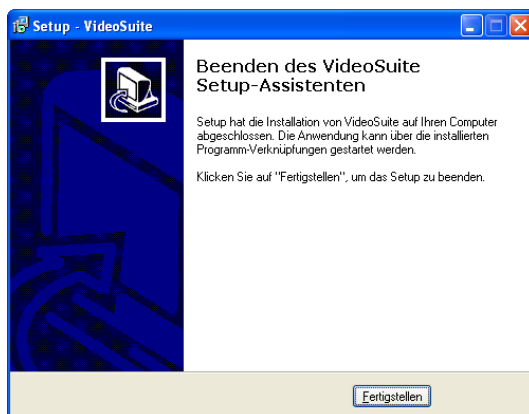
Setup - VideoSuite

Beenden des VideoSuite Setup-Assistenten

Setup hat die Installation von VideoSuite auf Ihren Computer abgeschlossen. Die Anwendung kann über die installierten Programm-Verknüpfungen gestartet werden.

Klicken Sie auf "Fertigstellen", um das Setup zu beenden.

Fertigstellen